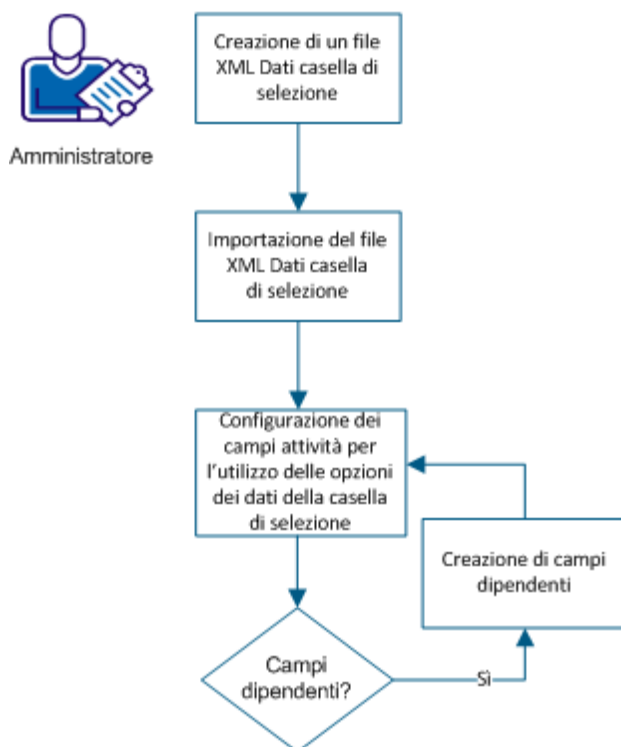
Amministratore

Creazione di un file XML Dati casella di selezione

Importazione del file XML Dati casella di selezione

Configurazione dei campi attività per l'utilizzo delle opzioni dei dati della casella di selezione

Creazione di campi dipendenti

Campi dipendenti?

Sì